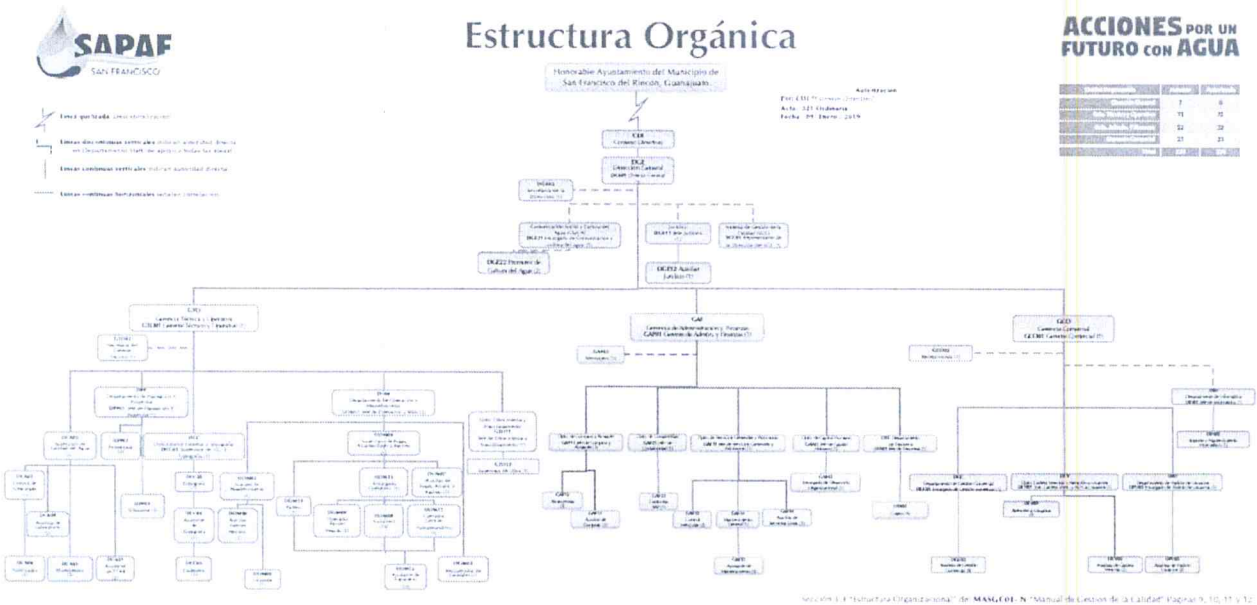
SAPAF
SAN FRANCISCO

Estructura Orgánica

ACCIONES POR UN FUTURO CON AGUA

Honorable Ayuntamiento del Municipio de San Francisco del Rincón, Guanajuato.

Autorización
Por: CD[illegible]
Acta: 321 Ordinaria
Fecha: 29 Enero 2019

Línea quebrada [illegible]
Líneas discontinuas verticales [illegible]
Líneas continuas verticales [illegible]
Líneas continuas horizontales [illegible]

CD
Consejo Directivo

DG2
Dirección General

DGAS1
Secretaria de la Dirección

Comunicación Social y Cultura del Agua
DGE22 Promotor de Cultura del Agua

Jurídico

DGE12 Auxiliar Jurídico

GTO
Gerencia Técnica y Operativa

GAF
Gerencia de Administración y Finanzas

GCO
Gerencia Comercial

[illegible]

Sección 3.1 "Estructura Organizacional" del MASG.C01-N "Manual de Gestión de la Calidad" Páginas 9, 10, 11 y 12